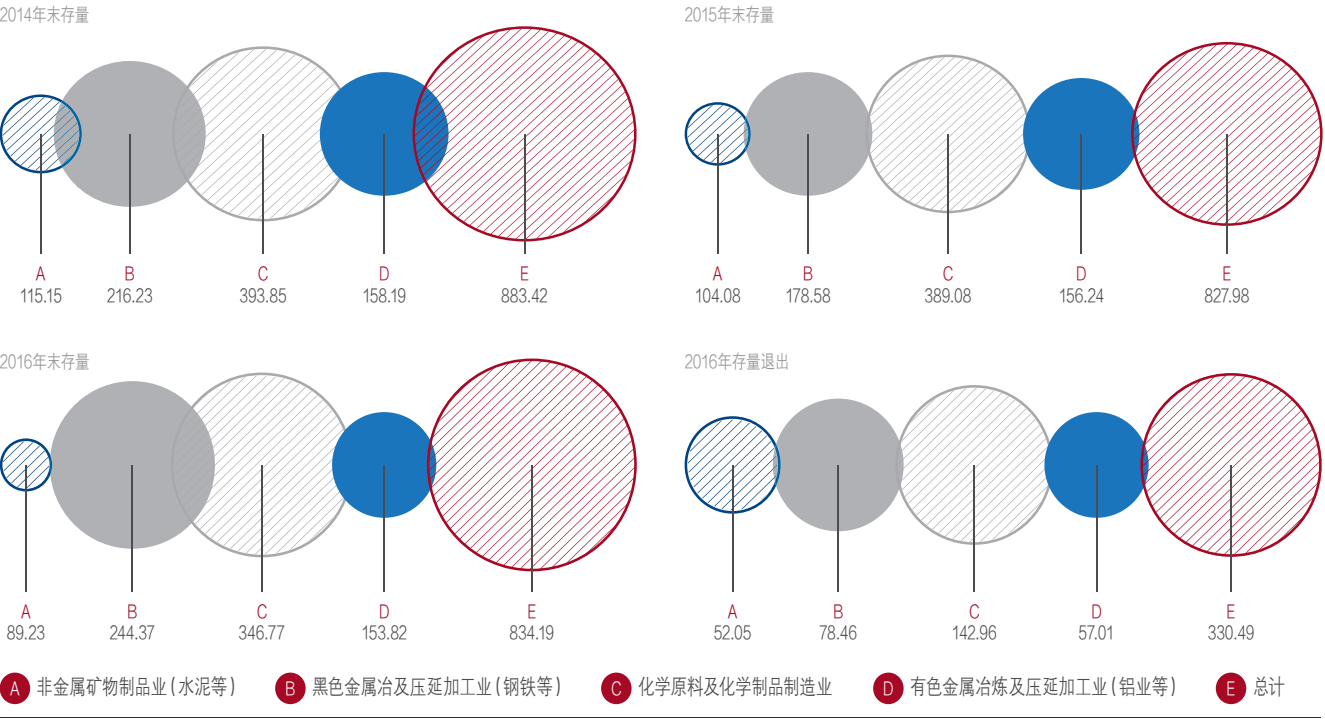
2014年末存量

A
115.15

B
216.23

C
393.85

D
158.19

E
883.42

2015年末存量

A
104.08

B
178.58

C
389.08

D
156.24

E
827.98

2016年末存量

A
89.23

B
244.37

C
346.77

D
153.82

E
834.19

2016年存量退出

A
52.05

B
78.46

C
142.96

D
57.01

E
330.49

A 非金属矿物制品业（水泥等） B 黑色金属冶及压延加工业（钢铁等） C 化学原料及化学制品制造业 D 有色金属冶炼及压延加工业（铝业等） E 总计